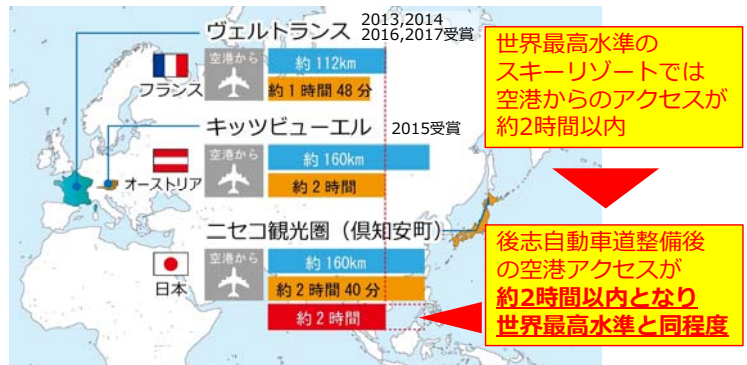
ヴェルトランス

2013,2014
2016,2017受賞

フランス

空港から

約 112km

約 1 時間 48 分

キッツビューエル

2015受賞

オーストリア

空港から

約 160km

約 2 時間

ニセコ観光圏（倶知安町）

日本

空港から

約 160km

約 2 時間 40 分

約 2 時間

世界最高水準の
スキーリゾートでは
空港からのアクセスが
約2時間以内

後志自動車道整備後
の空港アクセスが
約2時間以内となり
世界最高水準と同程度